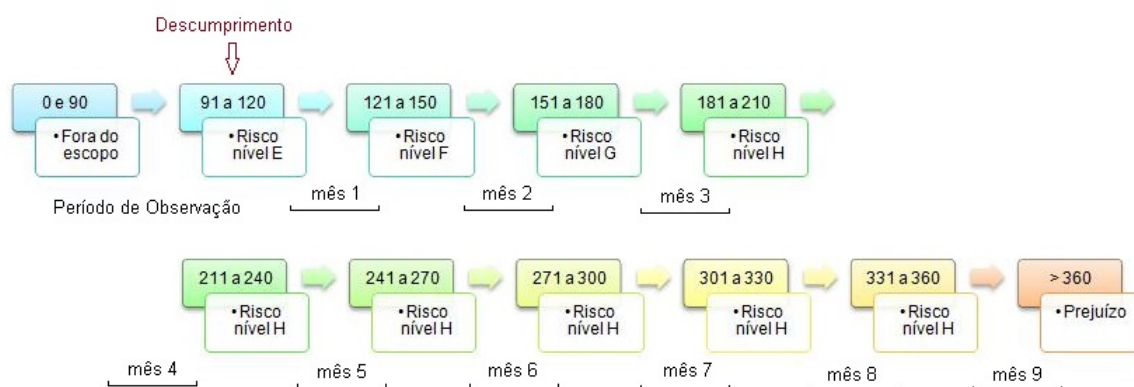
Descumprimento

0 e 90
• Fora do escopo

91 a 120
• Risco nível E

121 a 150
• Risco nível F

151 a 180
• Risco nível G

181 a 210
• Risco nível H

Período de Observação

mês 1

mês 2

mês 3

211 a 240
• Risco nível H

241 a 270
• Risco nível H

271 a 300
• Risco nível H

301 a 330
• Risco nível H

331 a 360
• Risco nível H

> 360
• Prejuízo

mês 4

mês 5

mês 6

mês 7

mês 8

mês 9